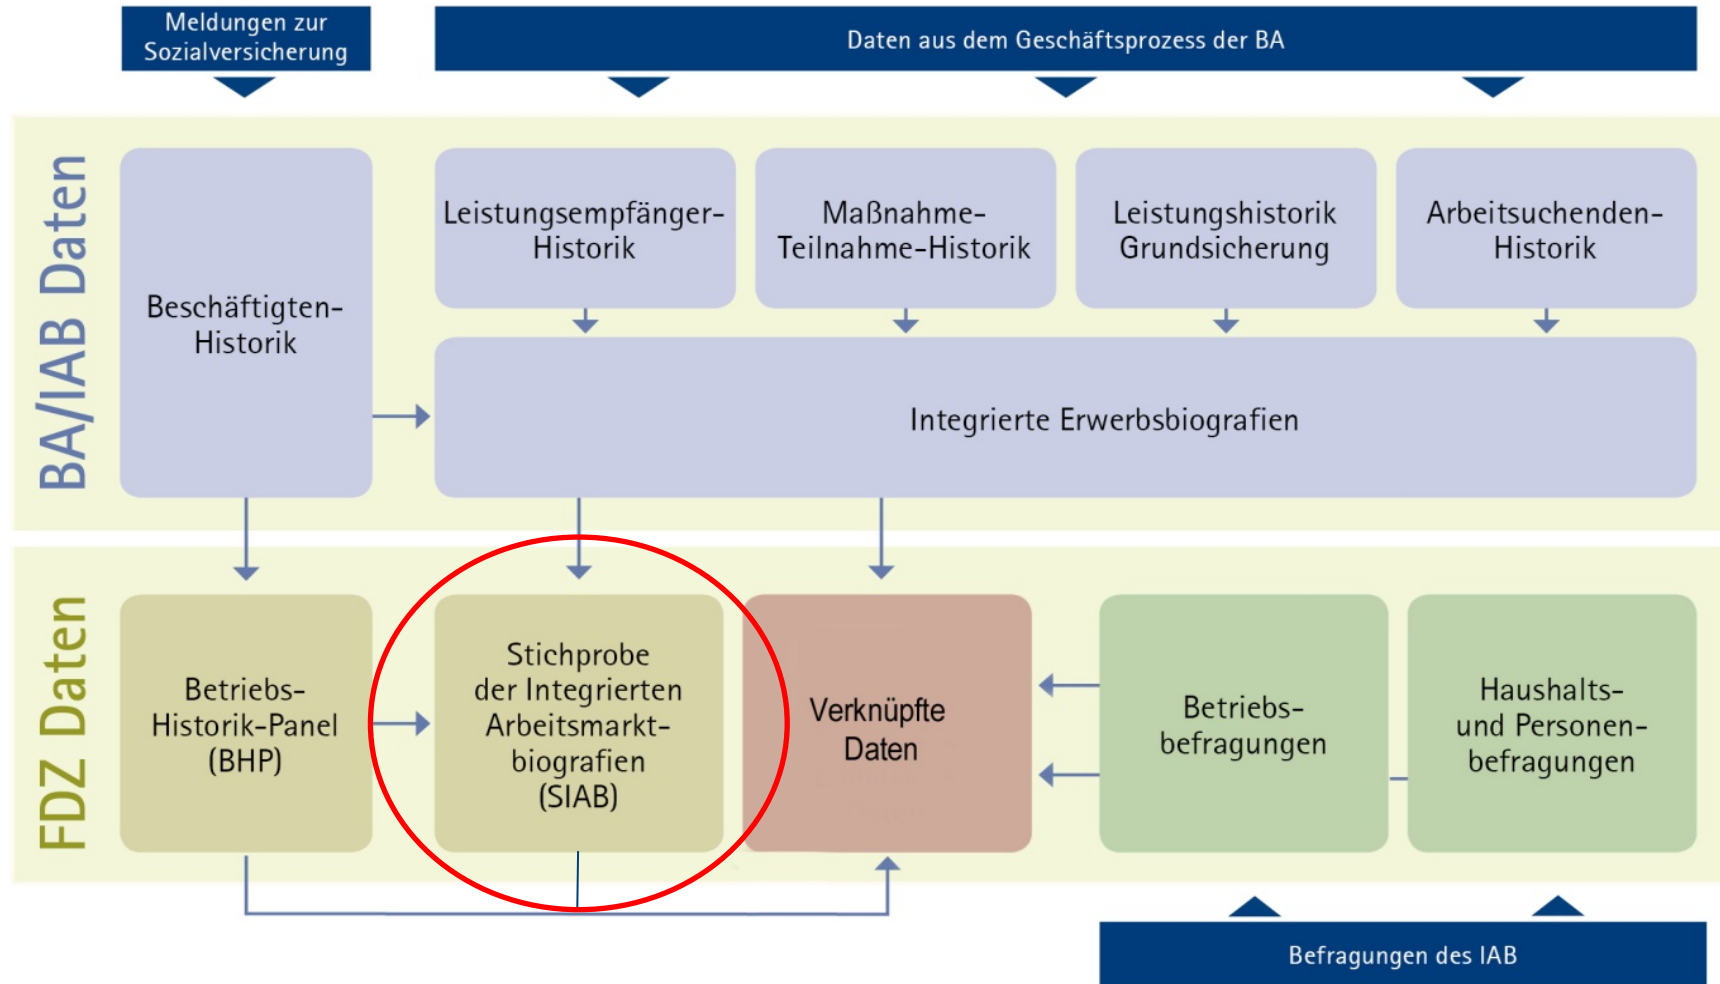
Meldungen zur Sozialversicherung

Daten aus dem Geschäftsprozess der BA

BA/IAB Daten

Beschäftigten-Historik

Leistungsempfänger-Historik

Maßnahme-Teilnahme-Historik

Leistungshistorik Grundsicherung

Arbeitsuchenden-Historik

Integrierte Erwerbsbiografien

FDZ Daten

Betriebs-Historik-Panel (BHP)

Stichprobe der Integrierten Arbeitsmarkt-biografien (SIAB)

Verknüpfte Daten

Betriebs-befragungen

Haushalts- und Personen-befragungen

Befragungen des IAB